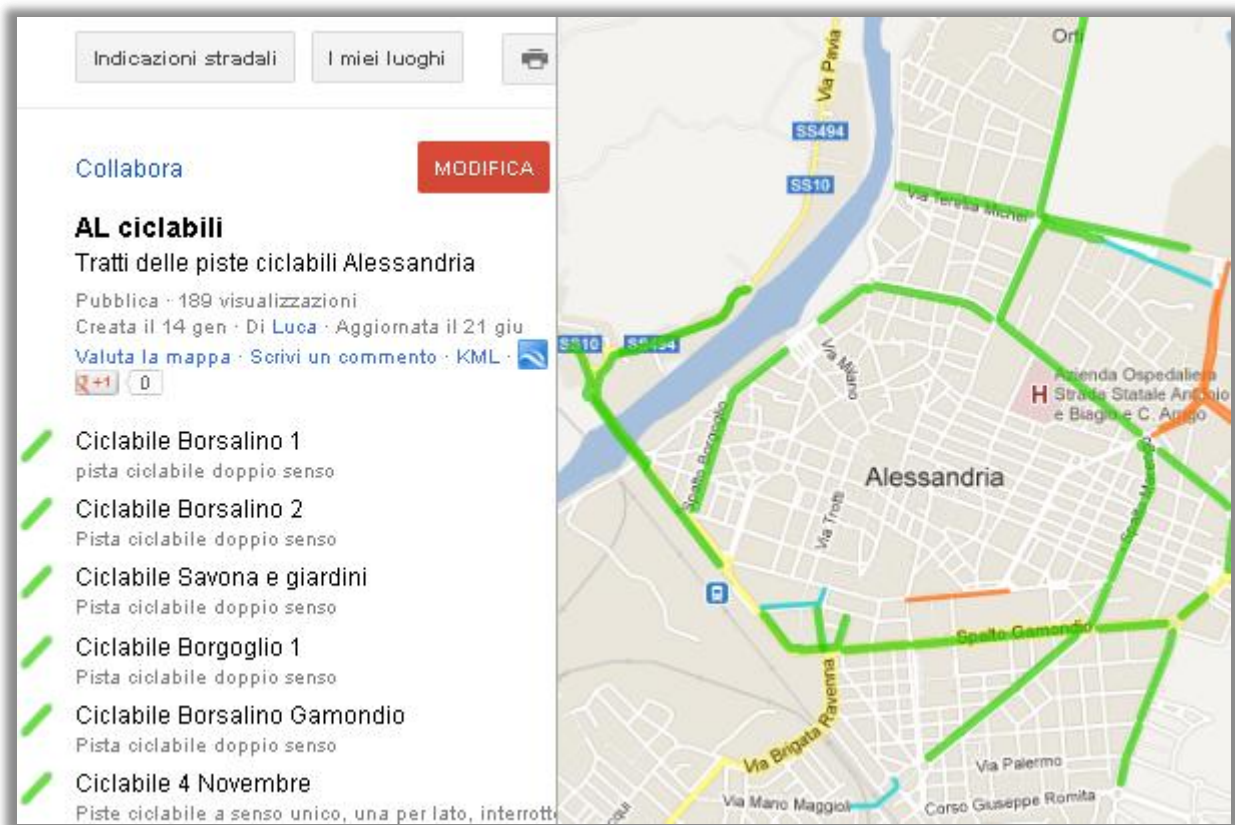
Indicazioni stradali

I miei luoghi

Collabora

MODIFICA

AL ciclabili

Tratti delle piste ciclabili Alessandria

Pubblica · 189 visualizzazioni

Creata il 14 gen · Di Luca · Aggiornata il 21 giu

Valuta la mappa · Scrivi un commento · KML ·

+1 0

Ciclabile Borsalino 1

pista ciclabile doppio senso

Ciclabile Borsalino 2

Pista ciclabile doppio senso

Ciclabile Savona e giardini

Pista ciclabile doppio senso

Ciclabile Borgoglio 1

Pista ciclabile doppio senso

Ciclabile Borsalino Gamondio

Pista ciclabile doppio senso

Ciclabile 4 Novembre

Piste ciclabile a senso unico, una per lato, interrott

Orti

Via Pavia

SS494

SS10

Via Teresa Michel

SS10

SS494

Via Milano

Azienda Ospedaliera Strada Statale Antonio e Biagio e C. Arrigo

Alessandria

Via Trotti

Spalto Borgoglio

Spalto Marengo

Spalto Gamondio

Via Brigata Ravenna

Via Palermo

Via Mario Maggioli

Corso Giuseppe Romita